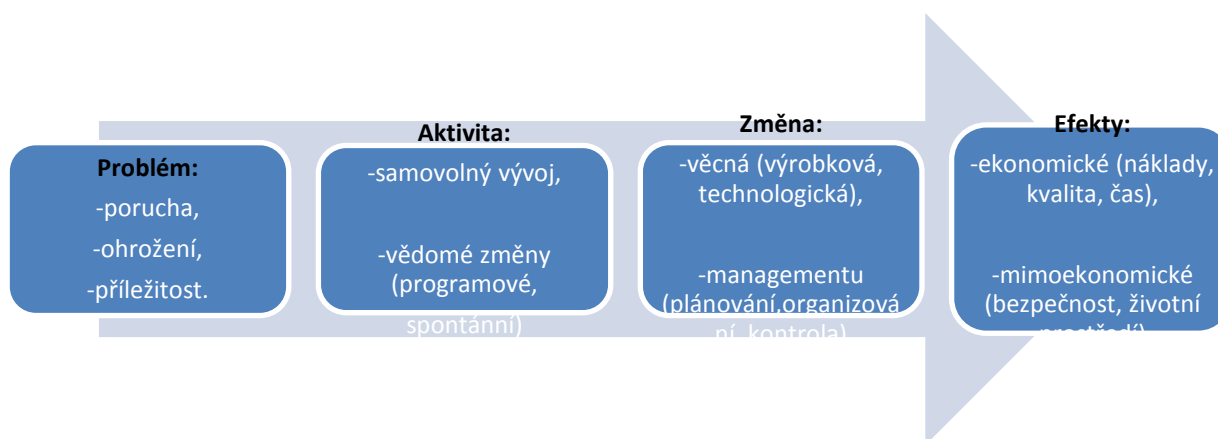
Problém:
-porucha,
-ohrožení,
-příležitost.

Aktivita:
-samovolný vývoj,

-vědomé změny (programové, spontánní)

Změna:
-věcná (výrobková, technologická),

-managementu (plánování,organizování, kontrola)

Efekty:
-ekonomické (náklady, kvalita, čas),

-mimoekonomické (bezpečnost, životní prostředí)